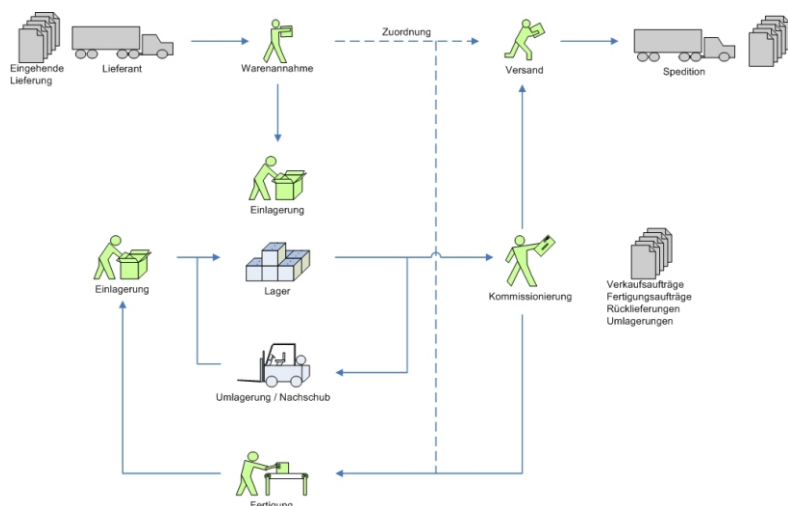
Eingehende Lieferung

Lieferant

Warenannahme

Zuordnung

Versand

Spedition

Einlagerung

Einlagerung

Lager

Kommissionierung

Verkaufsaufträge
Fertigungsaufträge
Rücklieferungen
Umlagerungen

Umlagerung / Nachschub

Fertigung